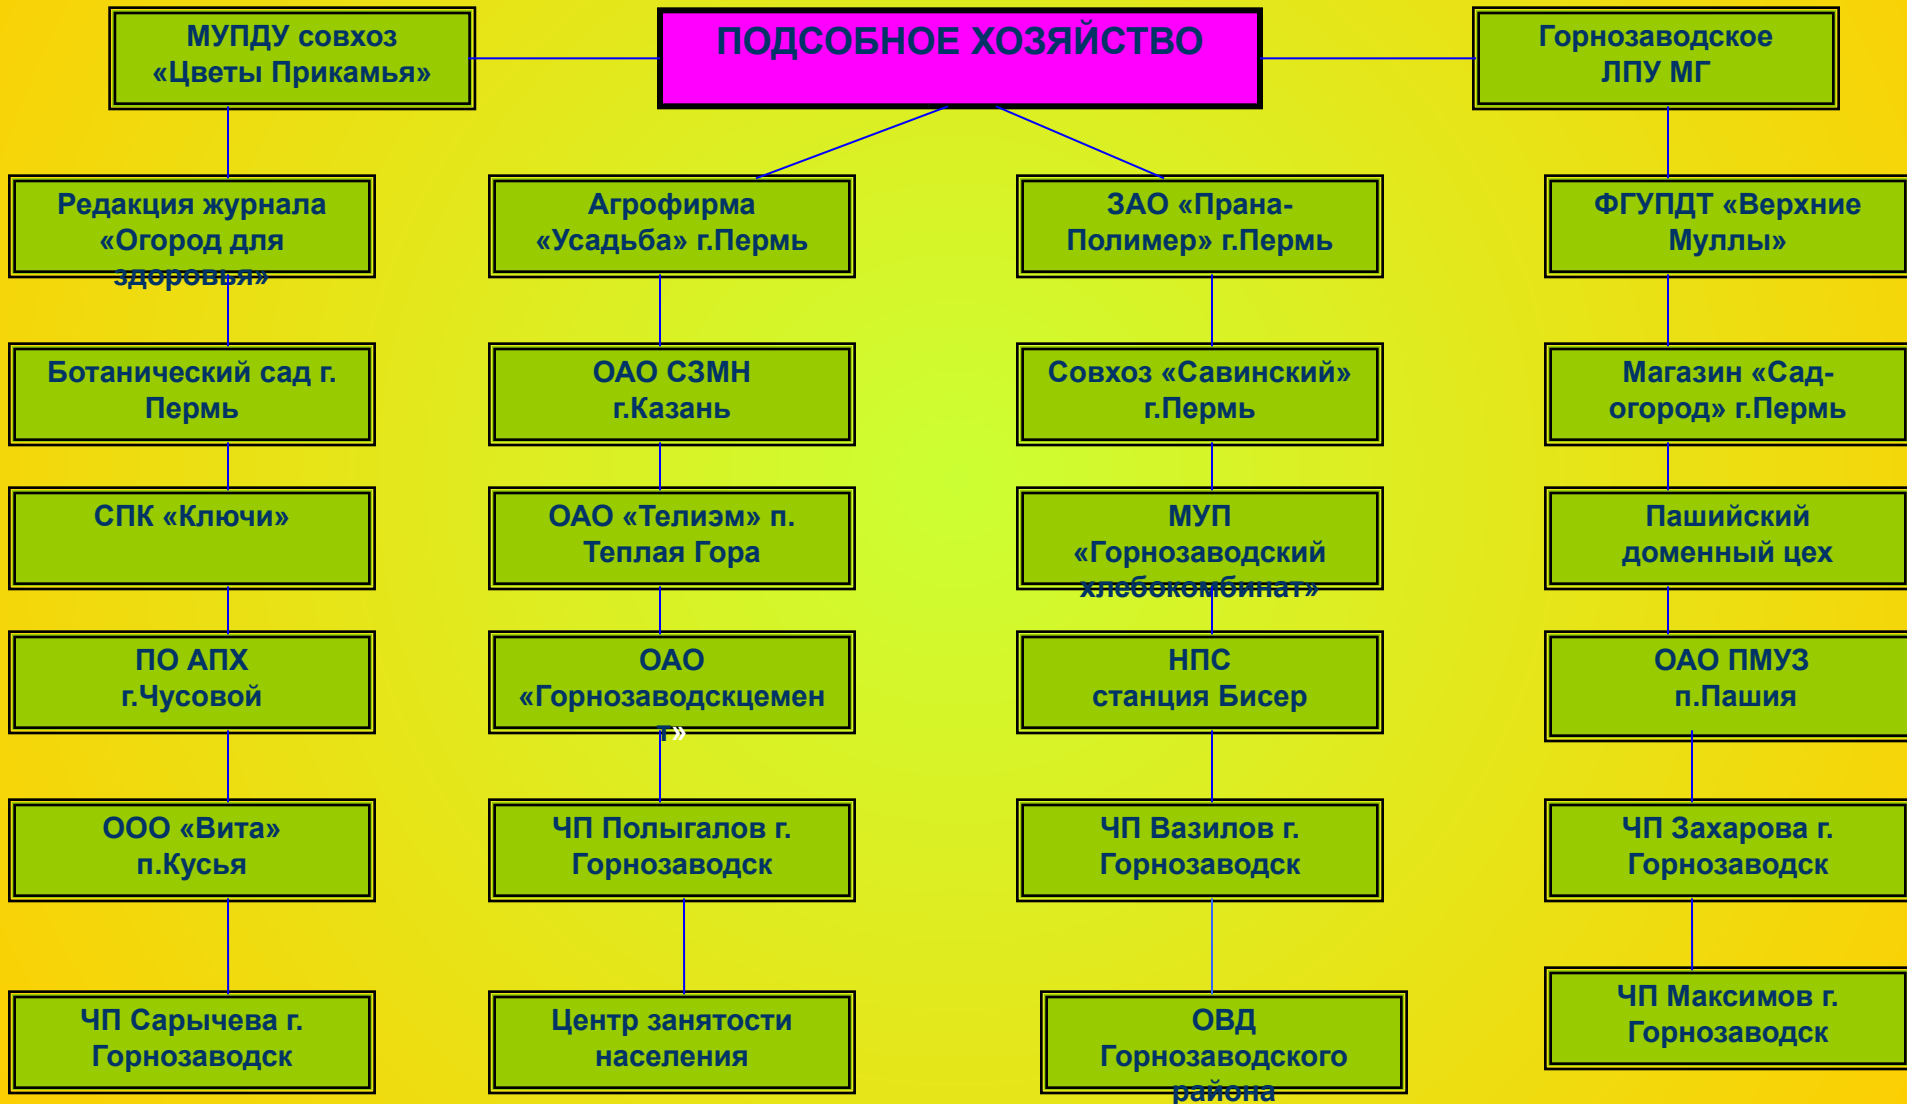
МУПДУ совхоз «Цветы Прикамья»

ПОДСОБНОЕ ХОЗЯЙСТВО

Горнозаводское ЛПУ МГ

Редакция журнала «Огород для здоровья»

Агрофирма «Усадьба» г.Пермь

ЗАО «Прана-Полимер» г.Пермь

ФГУПДТ «Верхние Муллы»

Ботанический сад г. Пермь

ОАО СЗМН г.Казань

Совхоз «Савинский» г.Пермь

Магазин «Сад-огород» г.Пермь

СПК «Ключи»

ОАО «Телиэм» п. Теплая Гора

МУП «Горнозаводский хлебокомбинат»

Пашийский доменный цех

ПО АПХ г.Чусовой

ОАО «Горнозаводскцемент»

НПС станция Бисер

ОАО ПМУЗ п.Пашия

ООО «Вита» п.Кусья

ЧП Полыгалов г. Горнозаводск

ЧП Вазилов г. Горнозаводск

ЧП Захарова г. Горнозаводск

ЧП Сарычева г. Горнозаводск

Центр занятости населения

ОВД Горнозаводского района

ЧП Максимов г. Горнозаводск